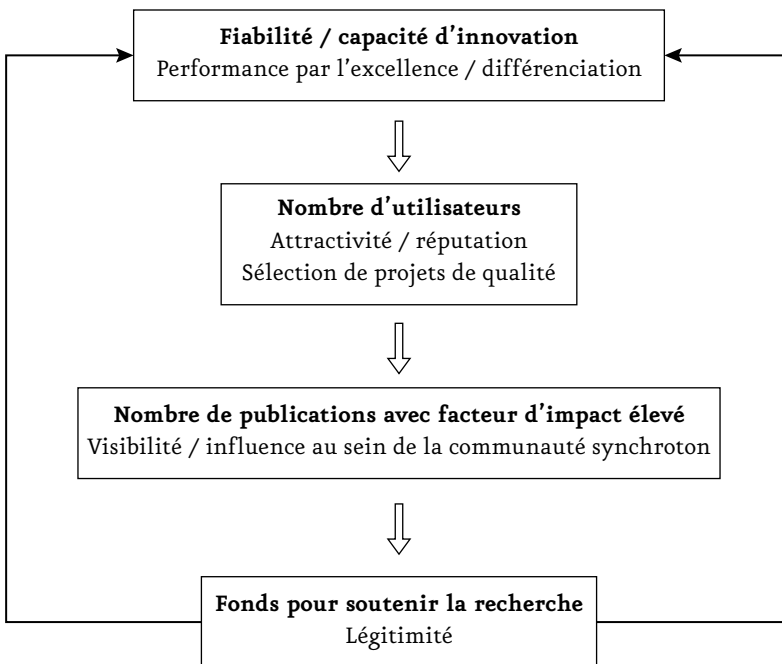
**Fiabilité / capacité d'innovation**
Performance par l'excellence / différenciation

**Nombre d'utilisateurs**
Attractivité / réputation
Sélection de projets de qualité

**Nombre de publications avec facteur d'impact élevé**
Visibilité / influence au sein de la communauté synchroton

**Fonds pour soutenir la recherche**
Légitimité